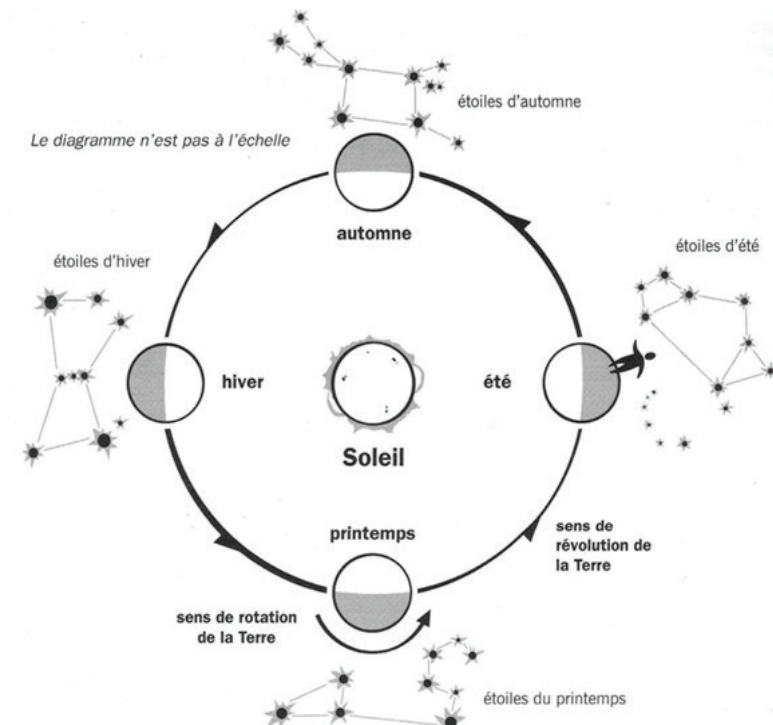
étoiles d'automne

Le diagramme n'est pas à l'échelle

automne

étoiles d'hiver

étoiles d'été

hiver

été

Soleil

printemps

sens de révolution de la Terre

sens de rotation de la Terre

étoiles du printemps